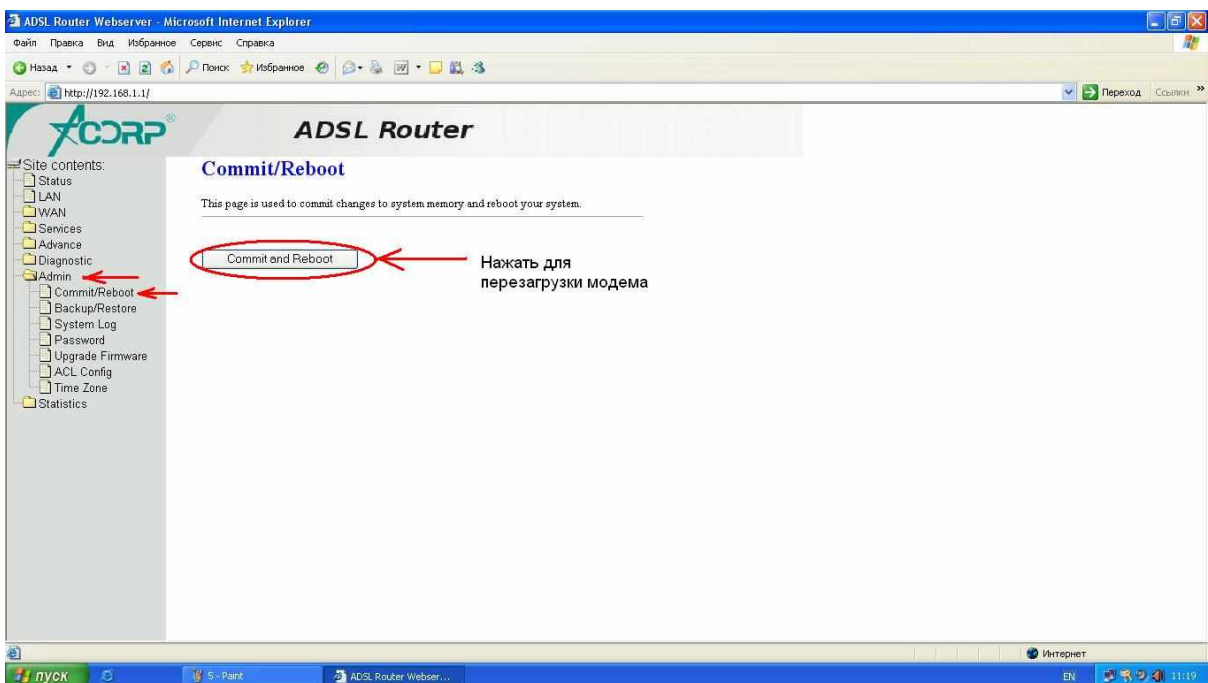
ADSL Router Webserver - Microsoft Internet Explorer

Файл Правка Вид Избранное Сервис Справка

Назад Поиск Избранное

Адрес: http://192.168.1.1/

Переход Ссылки

ACORP

ADSL Router

Site contents:
Status
LAN
WAN
Services
Advance
Diagnostic
Admin
Commit/Reboot
Backup/Restore
System Log
Password
Upgrade Firmware
ACL Config
Time Zone
Statistics

Commit/Reboot

This page is used to commit changes to system memory and reboot your system.

Commit and Reboot

Нажать для перезагрузки модема

Интернет

пуск

5 - Paint

ADSL Router Webser...

EN 11:19